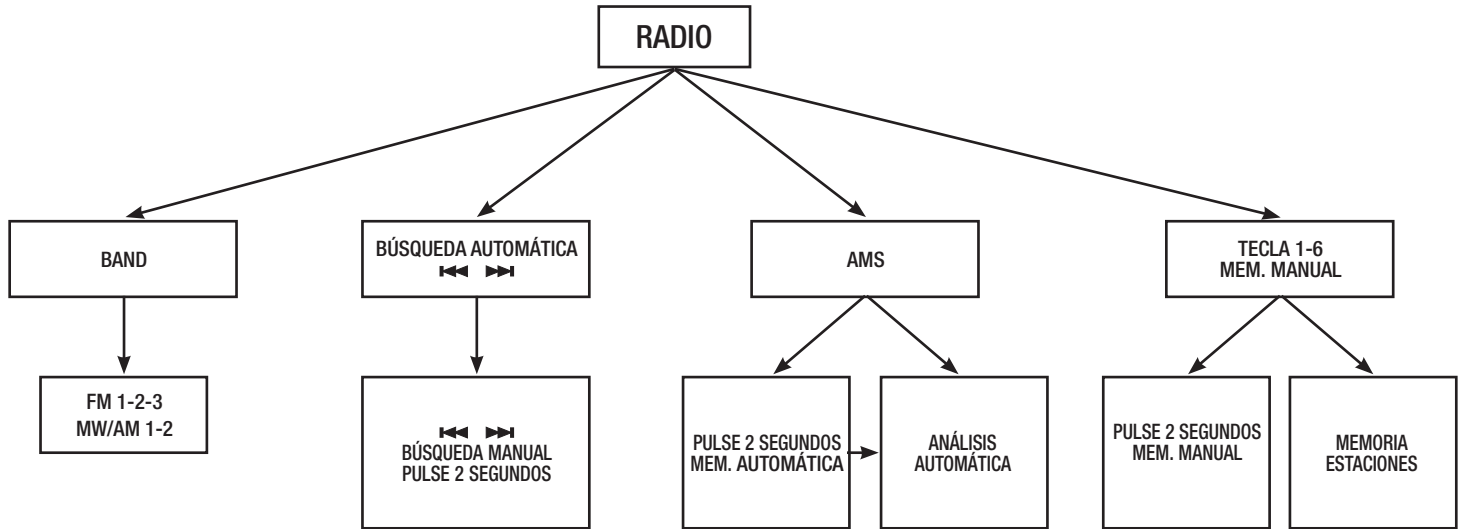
RADIO

BAND

FM 1-2-3
MW/AM 1-2

BÚSQUEDA AUTOMÁTICA
⏮ ⏭

⏮ ⏭
BÚSQUEDA MANUAL
PULSE 2 SEGUNDOS

AMS

PULSE 2 SEGUNDOS
MEM. AUTOMÁTICA

ANÁLISIS
AUTOMÁTICA

TECLA 1-6
MEM. MANUAL

PULSE 2 SEGUNDOS
MEM. MANUAL

MEMORIA
ESTACIONES